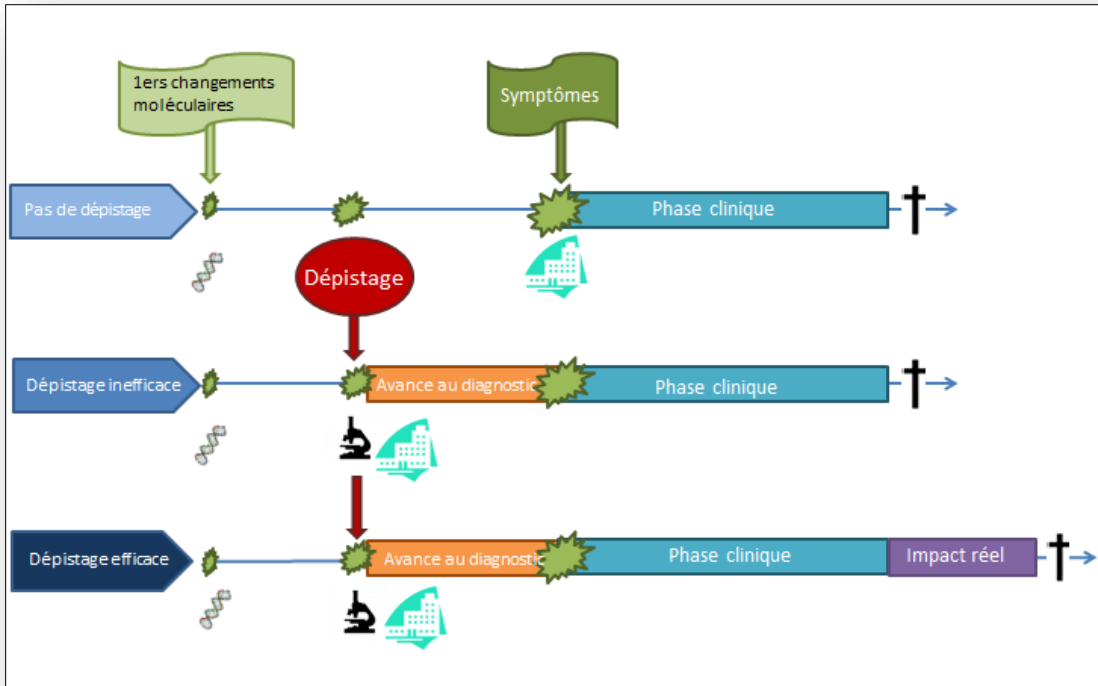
1ers changements moléculaires

Symptômes

Pas de dépistage

Phase clinique

Dépistage

Dépistage inefficace

Avance au diagnostic

Phase clinique

Dépistage efficace

Avance au diagnostic

Phase clinique

Impact réel